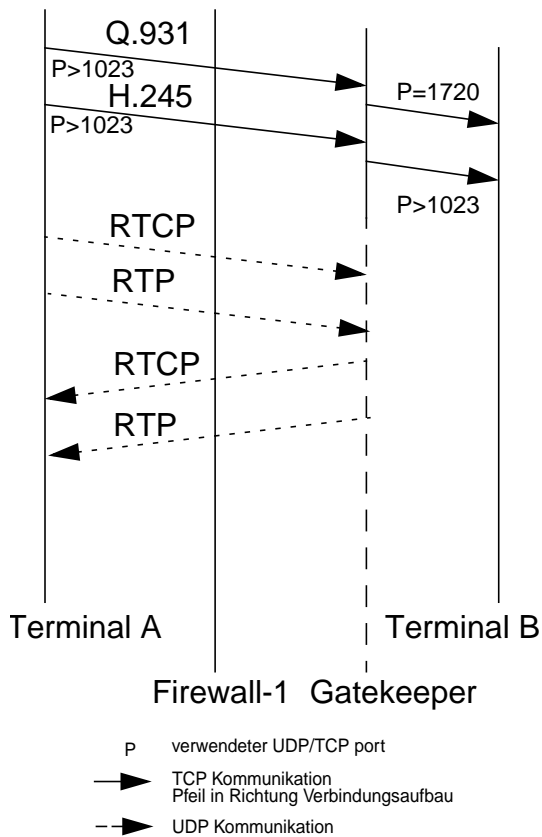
Q.931
P>1023
H.245
P>1023
P=1720
P>1023
RTCP
RTP
RTCP
RTP
Terminal A
Terminal B
Firewall-1 Gatekeeper

P verwendeter UDP/TCP port
TCP Kommunikation
Pfeil in Richtung Verbindungsaufbau
UDP Kommunikation